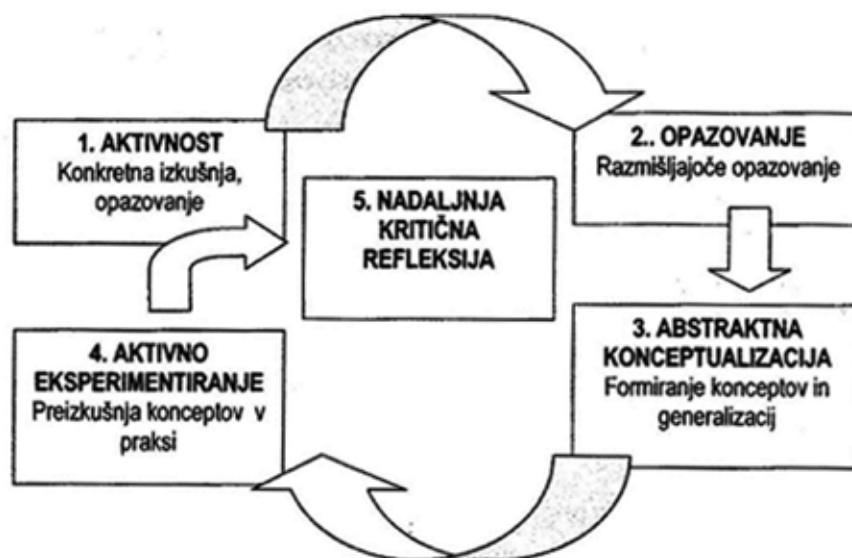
1. AKTIVNOST
Konkretna izkušnja, opazovanje

2.. OPAZOVANJE
Razmišljajoče opazovanje

5. NADALJNJA KRITIČNA REFLEKSIJA

3. ABSTRAKTNA KONCEPTUALIZACIJA
Formiranje konceptov in generalizacij

4. AKTIVNO EKSPERIMENTIRANJE
Preizkušnja konceptov v praksi